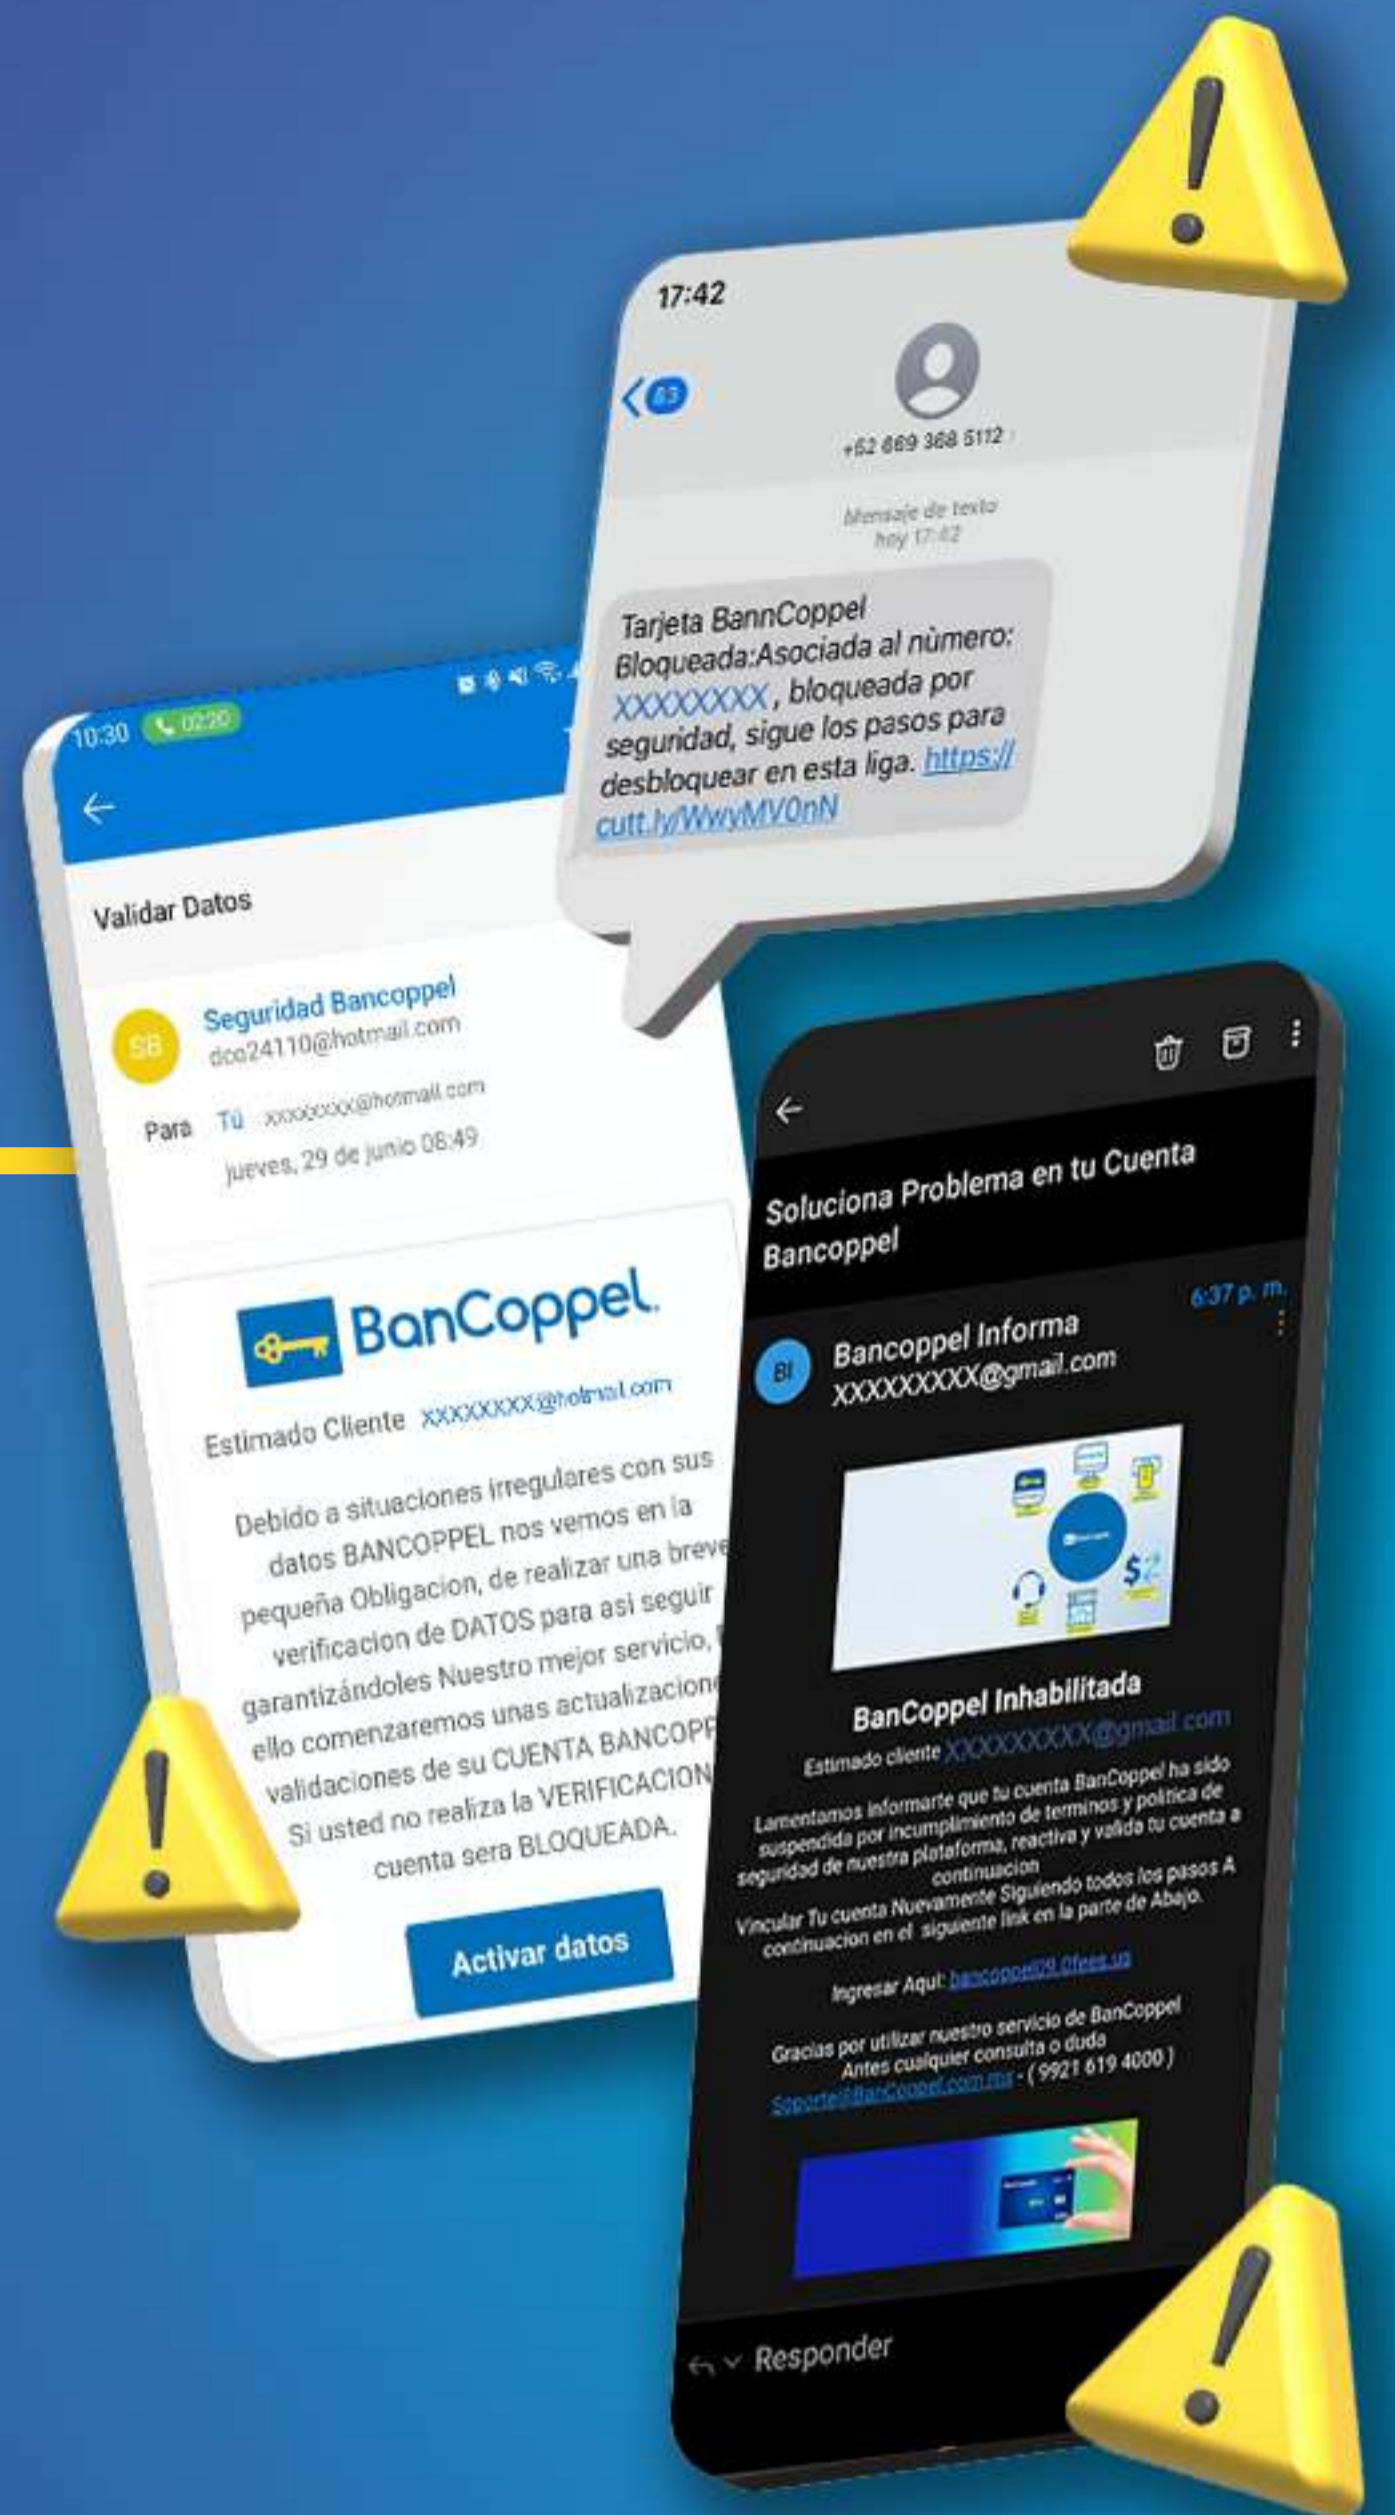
17:42

83

+52 869 368 5112

Mensaje de texto
hoy 17:42

Tarjeta BannCoppel Bloqueada:Asociada al número: XXXXXXXX, bloqueada por seguridad, sigue los pasos para desbloquear en esta liga. https://cutt.ly/WwyMV0nN

10:30 02:20

Validar Datos

SB Seguridad Bancoppel
dco24110@hotmail.com

Para Tú xxxxxxxx@hotmail.com
jueves, 29 de junio 08:49

BanCoppel

Estimado Cliente XXXXXXXX@hotmail.com

Debido a situaciones irregulares con sus datos BANCOPPEL nos vemos en la pequeña Obligacion, de realizar una breve verificacion de DATOS para así seguir garantizándoles Nuestro mejor servicio, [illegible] ello comenzaremos unas actualizacione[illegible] validaciones de su CUENTA BANCOPP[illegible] Si usted no realiza la VERIFICACION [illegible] cuenta sera BLOQUEADA.

Activar datos

Soluciona Problema en tu Cuenta Bancoppel

6:37 p. m.

BI Bancoppel Informa
XXXXXXXXX@gmail.com

$2

BanCoppel Inhabilitada

Estimado cliente XXXXXXXXX@gmail.com

Lamentamos informarte que tu cuenta BanCoppel ha sido suspendida por incumplimiento de terminos y politica de seguridad de nuestra plataforma, reactiva y valida tu cuenta a continuacion
Vincular Tu cuenta Nuevamente Siguiendo todos los pasos A continuacion en el siguiente link en la parte de Abajo.

Ingresar Aqui: bancoppel09.0fees.us

Gracias por utilizar nuestro servicio de BanCoppel
Antes cualquier consulta o duda
Soporte@BanCoppel.com.mx - ( 9921 619 4000 )

Responder